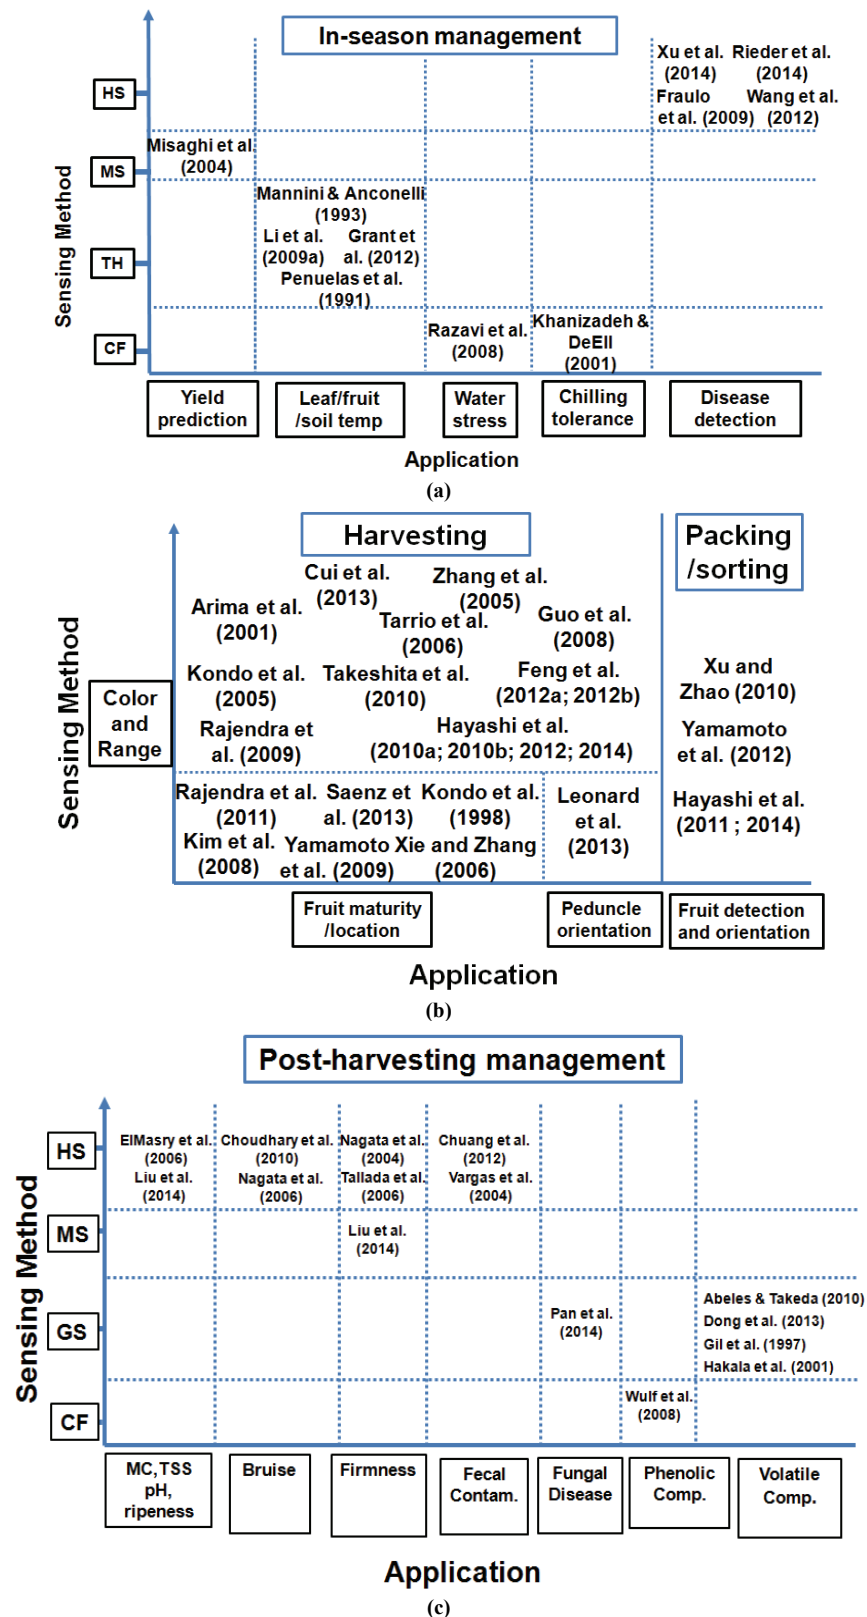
In-season management

Sensing Method

HS

MS

TH

CF

Xu et al. (2014)
Rieder et al. (2014)
Fraulo et al. (2009)
Wang et al. (2012)

Misaghi et al. (2004)

Mannini & Anconelli (1993)
Li et al. (2009a)
Grant et al. (2012)
Penuelas et al. (1991)

Razavi et al. (2008)

Khanizadeh & DeEll (2001)

Yield prediction

Leaf/fruit /soil temp

Water stress

Chilling tolerance

Disease detection

Application

(a)

Harvesting

Packing /sorting

Sensing Method

Color and Range

Cui et al. (2013)
Zhang et al. (2005)
Arima et al. (2001)
Tarrio et al. (2006)
Guo et al. (2008)
Kondo et al. (2005)
Takeshita et al. (2010)
Feng et al. (2012a; 2012b)
Rajendra et al. (2009)
Hayashi et al. (2010a; 2010b; 2012; 2014)

Xu and Zhao (2010)
Yamamoto et al. (2012)
Hayashi et al. (2011 ; 2014)

Rajendra et al. (2011)
Saenz et al. (2013)
Kondo et al. (1998)
Kim et al. (2008)
Yamamoto et al. (2009)
Xie and Zhang (2006)
Leonard et al. (2013)

Fruit maturity /location

Peduncle orientation

Fruit detection and orientation

Application

(b)

Post-harvesting management

Sensing Method

HS

MS

GS

CF

ElMasry et al. (2006)
Liu et al. (2014)
Choudhary et al. (2010)
Nagata et al. (2006)
Nagata et al. (2004)
Tallada et al. (2006)
Chuang et al. (2012)
Vargas et al. (2004)

Liu et al. (2014)

Pan et al. (2014)

Abeles & Takeda (2010)
Dong et al. (2013)
Gil et al. (1997)
Hakala et al. (2001)

Wulf et al. (2008)

MC, TSS pH, ripeness

Bruise

Firmness

Fecal Contam.

Fungal Disease

Phenolic Comp.

Volatile Comp.

Application

(c)